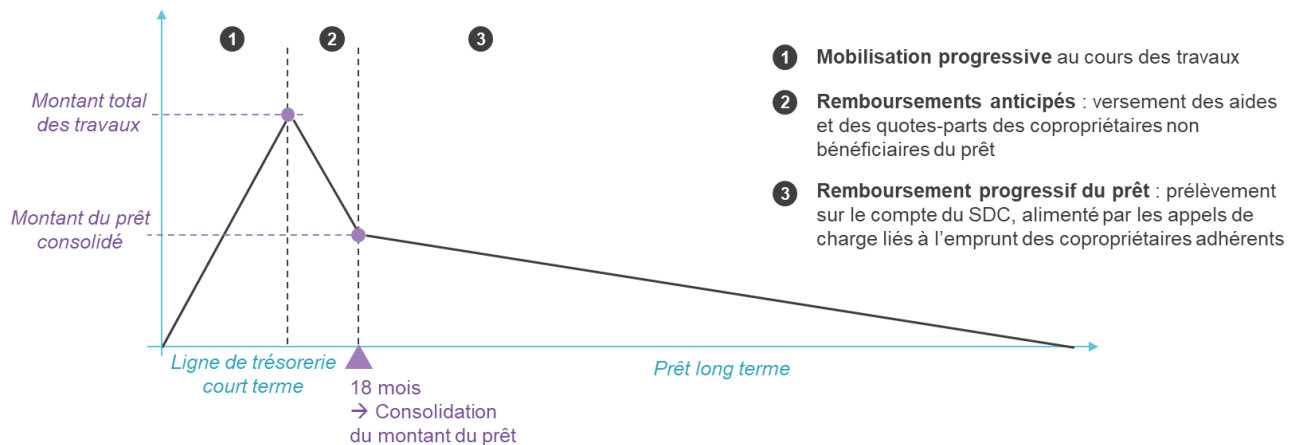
1 2 3

Montant total des travaux

Montant du prêt consolidé

Ligne de trésorerie court terme

18 mois → Consolidation du montant du prêt

Prêt long terme

1 **Mobilisation progressive** au cours des travaux

2 **Remboursements anticipés** : versement des aides et des quotes-parts des copropriétaires non bénéficiaires du prêt

3 **Remboursement progressif du prêt** : prélèvement sur le compte du SDC, alimenté par les appels de charge liés à l'emprunt des copropriétaires adhérents